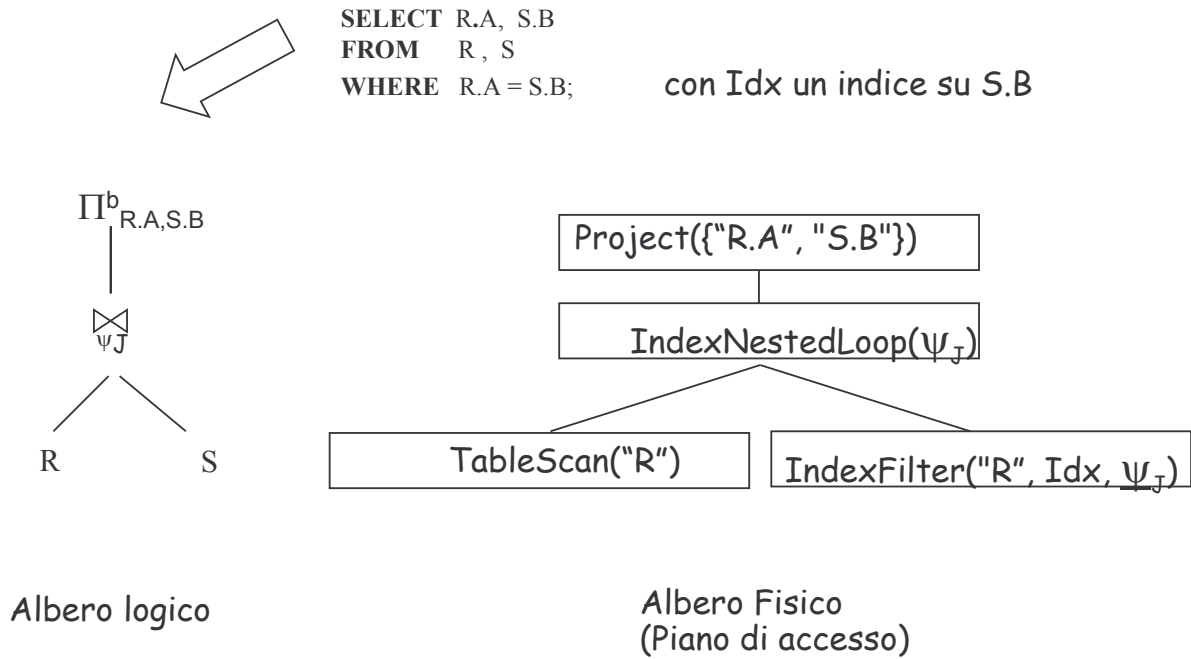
**SELECT** R.A, S.B
**FROM** R , S
**WHERE** R.A = S.B;

con Idx un indice su S.B

$\Pi^b_{R.A,S.B}$

$\bowtie_{\psi J}$

R

S

Project({"R.A", "S.B"})

IndexNestedLoop($\psi_J$)

TableScan("R")

IndexFilter("R", Idx, $\psi_J$)

Albero logico

Albero Fisico
(Piano di accesso)